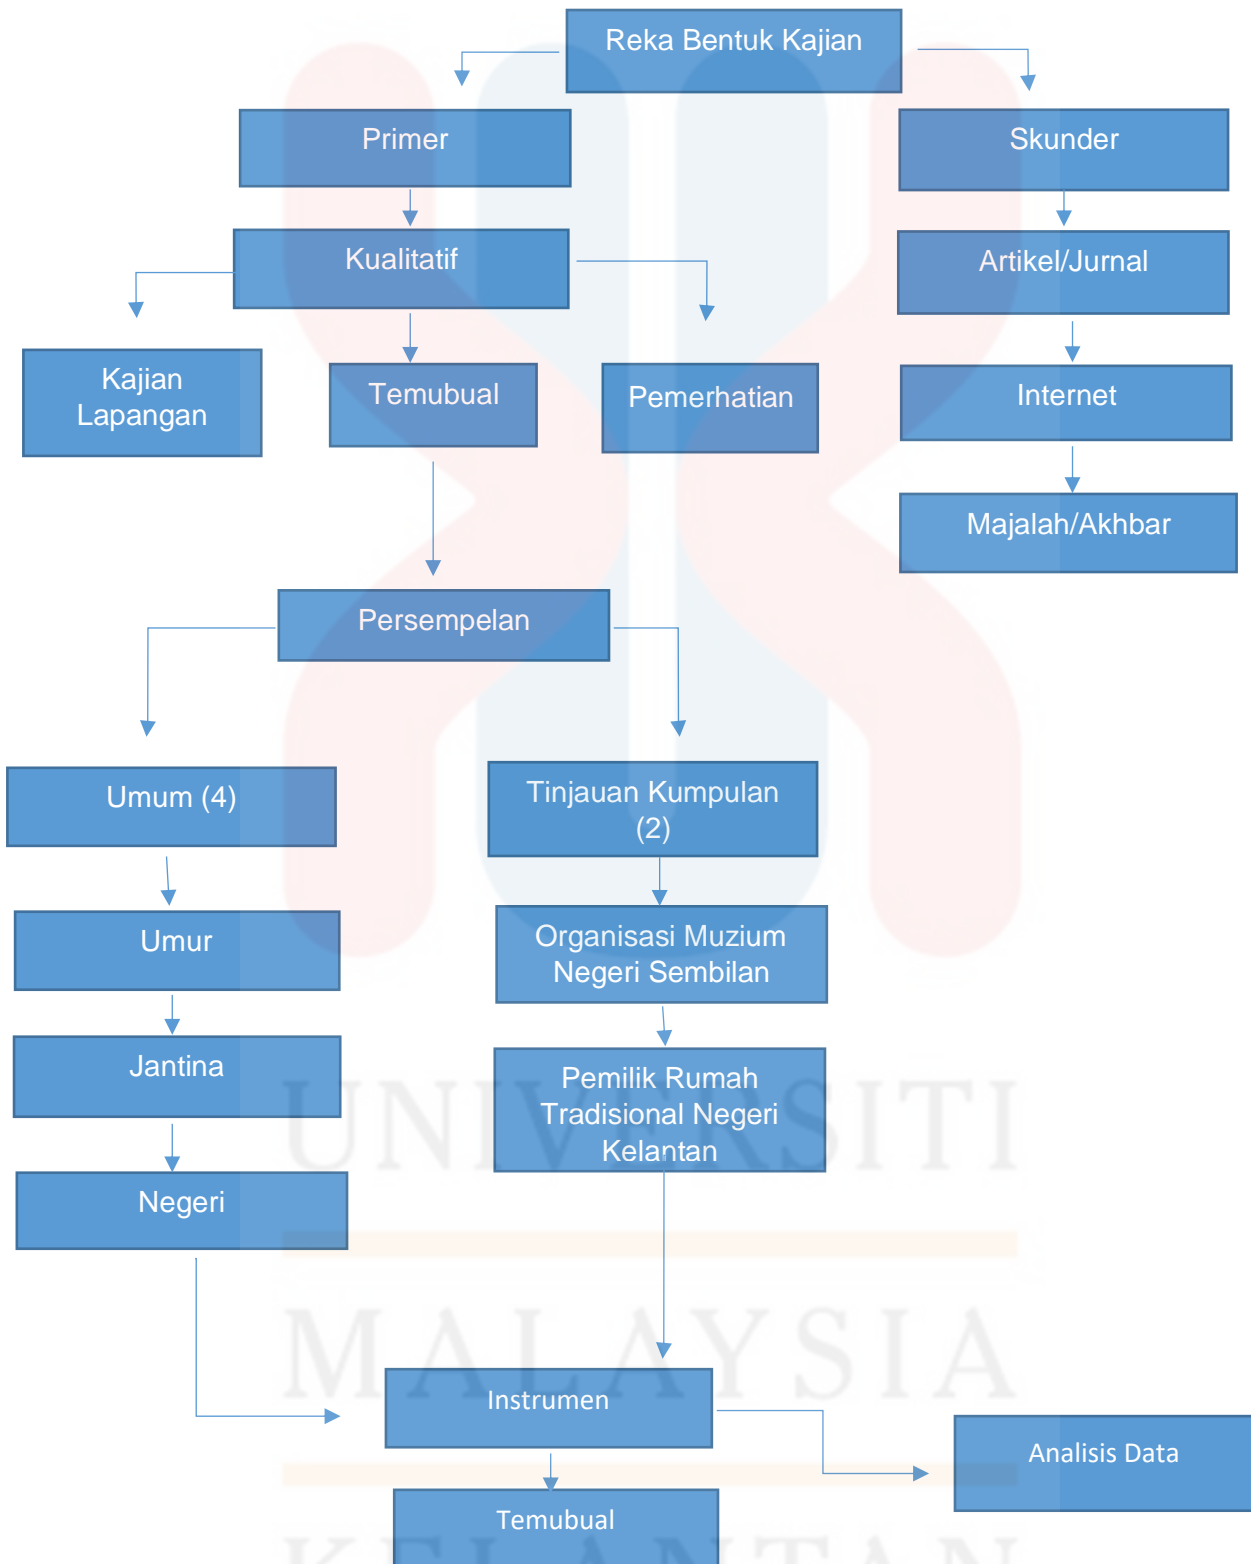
Reka Bentuk Kajian

Primer

Skunder

Kualitatif

Artikel/Jurnal

Kajian Lapangan

Temubual

Pemerhatian

Internet

Majalah/Akhbar

Persempelan

Umum (4)

Tinjauan Kumpulan (2)

Umur

Organisasi Muzium Negeri Sembilan

Jantina

Pemilik Rumah Tradisional Negeri Kelantan

Negeri

Instrumen

Analisis Data

Temubual

UNIVERSITI MALAYSIA KELANTAN